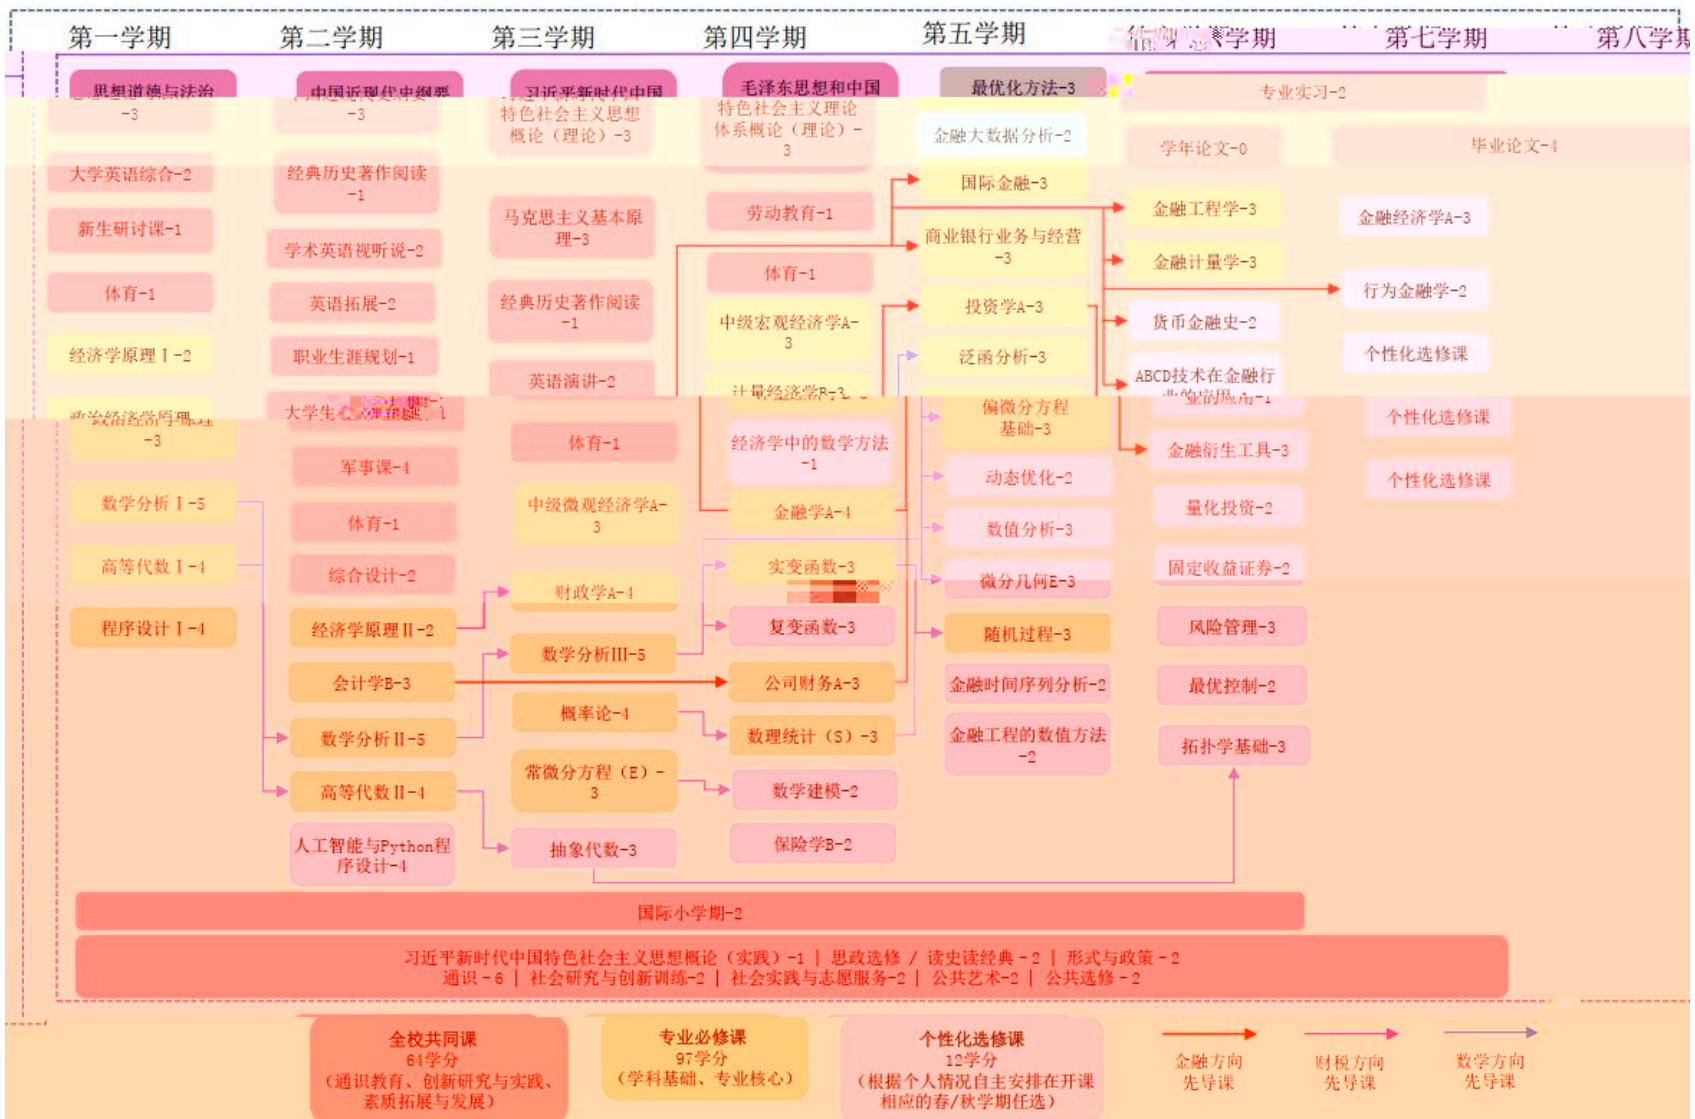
第一学期 第二学期 第三学期 第四学期 第五学期 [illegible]学期 第七学期 第八学期

思想道德与法治-3
大学英语综合-2
新生研讨课-1
体育-1
经济学原理Ⅰ-2
政治经济学原理-3
数学分析Ⅰ-5
高等代数Ⅰ-4
程序设计Ⅰ-4

中国近现代史纲要-3
经典历史著作阅读-1
学术英语视听说-2
英语拓展-2
职业生涯规划-1
大学生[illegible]
军事课-4
体育-1
综合设计-2
经济学原理Ⅱ-2
会计学B-3
数学分析Ⅱ-5
高等代数Ⅱ-4
人工智能与Python程序设计-4

习近平新时代中国特色社会主义思想概论（理论）-3
马克思主义基本原理-3
经典历史著作阅读-1
英语演讲-2
体育-1
中级微观经济学A-3
财政学A-4
数学分析Ⅲ-5
概率论-4
常微分方程（E）-3
抽象代数-3

毛泽东思想和中国特色社会主义理论体系概论（理论）-3
劳动教育-1
体育-1
中级宏观经济学A-3
计量经济学B-3
经济学中的数学方法-1
金融学A-4
实变函数-3
复变函数-3
公司财务A-3
数理统计（S）-3
数学建模-2
保险学B-2

最优化方法-3
金融大数据分析-2
国际金融-3
商业银行业务与经营-3
投资学A-3
泛函分析-3
偏微分方程基础-3
动态优化-2
数值分析-3
微分几何E-3
随机过程-3
金融时间序列分析-2
金融工程的数值方法-2

专业实习-2
学年论文-0
金融工程学-3
金融计量学-3
货币金融史-2
ABCD技术在金融行业的应用-1
金融衍生工具-3
量化投资-2
固定收益证券-2
风险管理-3
最优控制-2
拓扑学基础-3

毕业论文-4
金融经济学A-3
行为金融学-2
个性化选修课
个性化选修课
个性化选修课

国际小学期-2

习近平新时代中国特色社会主义思想概论（实践）-1 | 思政选修 / 读史读经典 - 2 | 形式与政策 - 2
通识 - 6 | 社会研究与创新训练-2 | 社会实践与志愿服务-2 | 公共艺术-2 | 公共选修 - 2

全校共同课
64学分
（通识教育、创新研究与实践、素质拓展与发展）

专业必修课
97学分
（学科基础、专业核心）

个性化选修课
12学分
（根据个人情况自主安排在开课相应的春/秋学期任选）

金融方向先导课
财税方向先导课
数学方向先导课